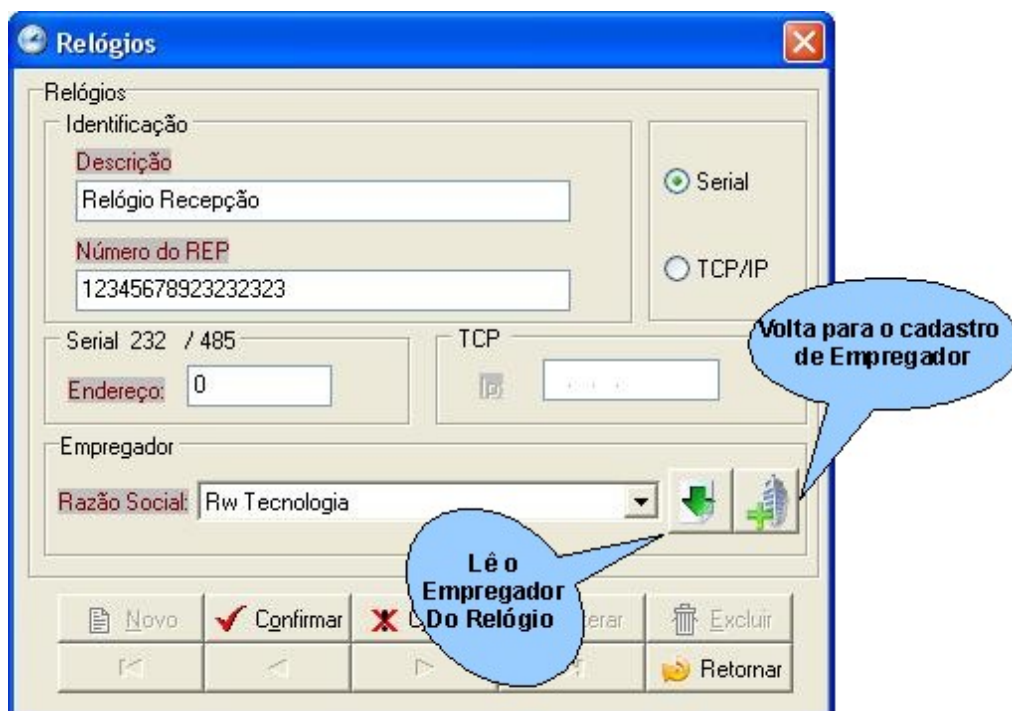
Relógios

Relógios

Identificação

Descrição

Relógio Recepção

Número do REP

12345678923232323

Serial

TCP/IP

Serial 232 / 485

Endereço: 0

TCP

Volta para o cadastro de Empregador

Empregador

Razão Social: Rw Tecnologia

Lê o Empregador Do Relógio

Novo

Confirmar

C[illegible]

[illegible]terar

Excluir

Retornar